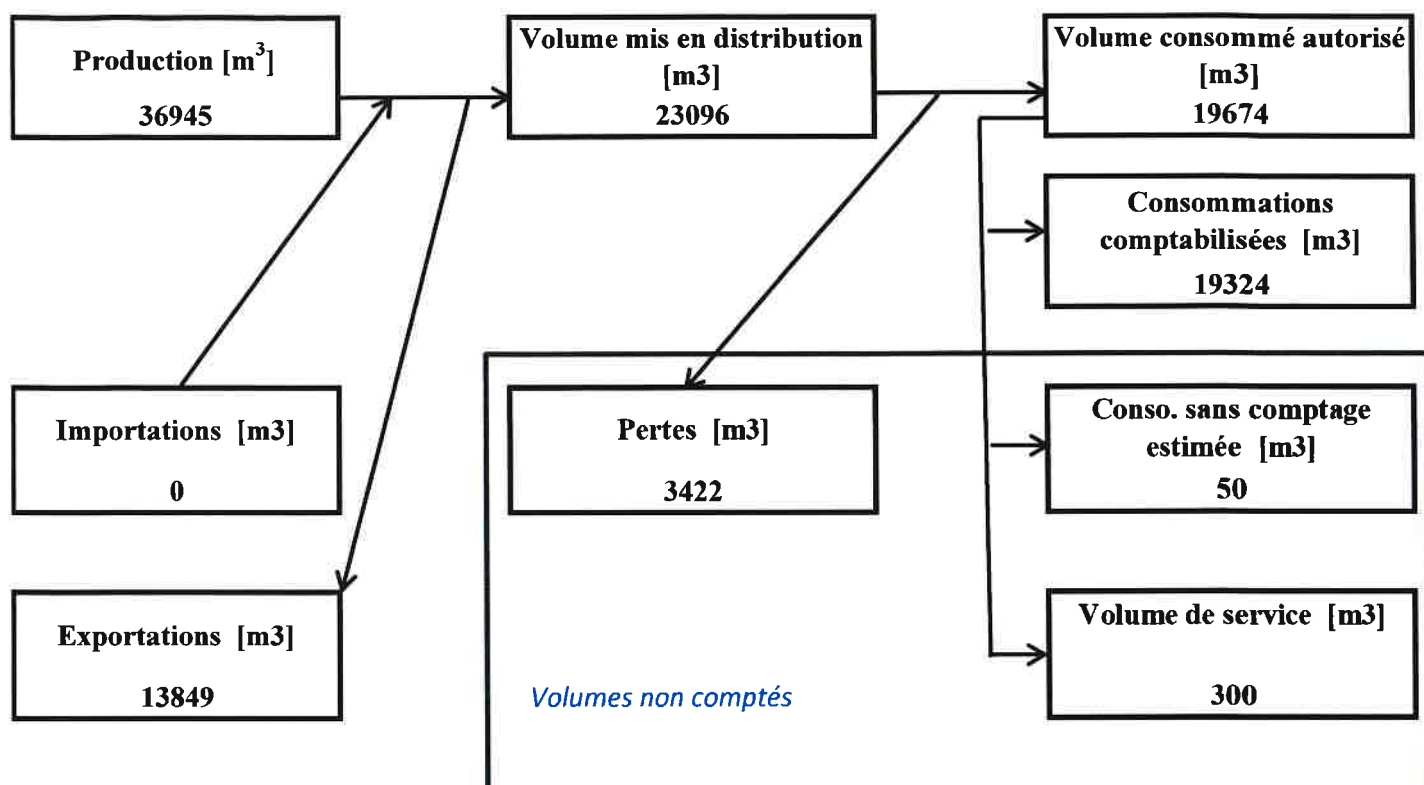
Production [$m^3$]
36945

Volume mis en distribution [m3]
23096

Volume consommé autorisé [m3]
19674

Consommations comptabilisées [m3]
19324

Importations [m3]
0

Pertes [m3]
3422

Conso. sans comptage estimée [m3]
50

Exportations [m3]
13849

Volume de service [m3]
300

Volumes non comptés